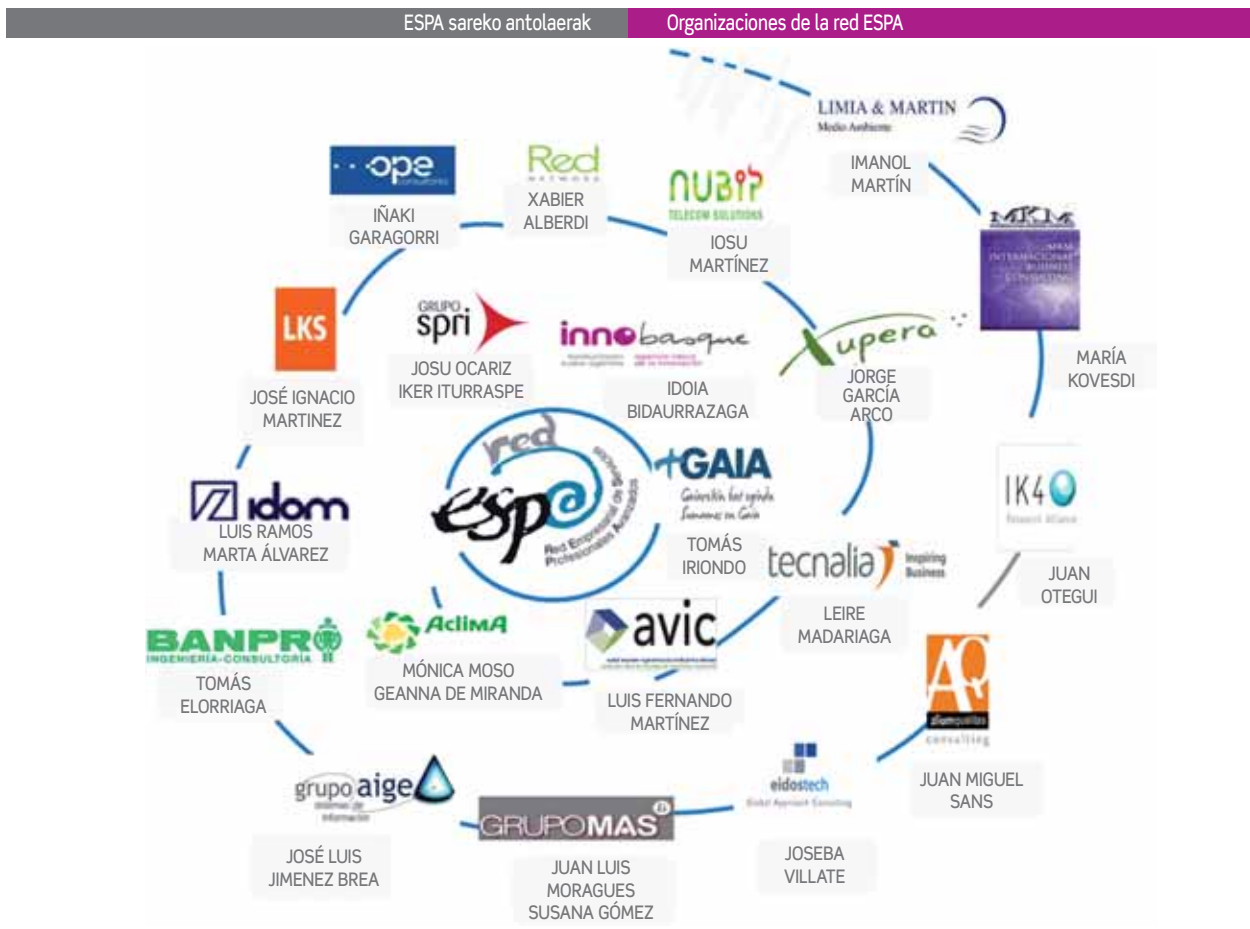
ESPA sareko antolaerak

Organizaciones de la red ESPA

LIMIA & MARTIN
Medio Ambiente

IMANOL MARTÍN

ope

IÑAKI GARAGORRI

Red

XABIER ALBERDI

NUBIP
TELECOM SOLUTIONS

IOSU MARTÍNEZ

MKM

MARÍA KOVESDI

LKS

JOSÉ IGNACIO MARTINEZ

GRUPO spri

JOSU OCARIZ
IKER ITURRASPE

innobasque

IDOIA BIDAURRAZAGA

Xupera

JORGE GARCÍA ARCO

red espa
Red Empresarial de Servicios Profesionales Avanzados

+GAIA

TOMÁS IRIONDO

IK4

JUAN OTEGUI

idom

LUIS RAMOS
MARTA ÁLVAREZ

tecnalia Inspiring Business

LEIRE MADARIAGA

BANPRO
INGENIERÍA-CONSULTORÍA

TOMÁS ELORRIAGA

AclimA

MÓNICA MOSO
GEANNA DE MIRANDA

avic

LUIS FERNANDO MARTÍNEZ

consulting

JUAN MIGUEL SANS

grupo aige

JOSÉ LUIS JIMENEZ BREA

GRUPOMAS

JUAN LUIS MORAGUES
SUSANA GÓMEZ

eidostech

JOSEBA VILLATE